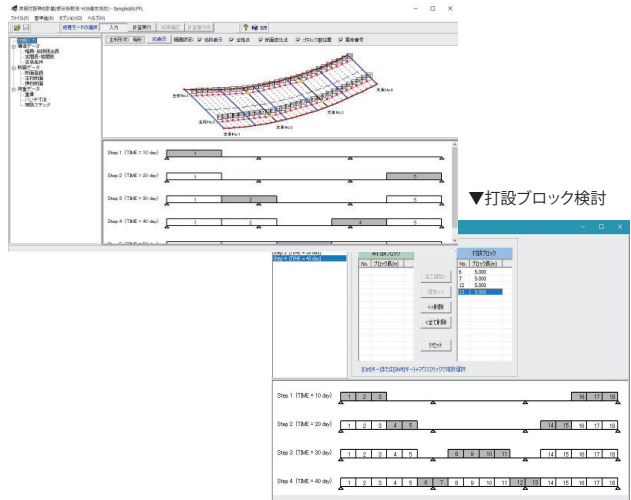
床版打設時の設計計算(部分系数法・H29道示対応) - Sample005.FFL
ファイル(F) 基準値(K) オプション(O) ヘルプ(H)
使用モードの選択 入力 計算実行 結果確認 計算書作成 ? 技術
初期入力
構造データ
幅員・鋼材料当選択
桁断面・横断図
床版寸法
打設データ
打設条件
支持数値
打設時期
荷重データ
荷重
ハンチ寸法
補強ステップ
主桁作図 縦断 3D表示 描画設定 ✓ 格子表示 ✓ 全桁表 ✓ 桁断面寸法 ✓ ブロック番号 ✓ 支点番号
主桁No.1
主桁No.2
主桁No.3
主桁No.4
支点No.1
支点No.2
支点No.3
支点No.4
Step 1 (TIME = 10 day) 1
Step 2 (TIME = 20 day) 1 5
Step 3 (TIME = 30 day) 1 2 5
Step 4 (TIME = 40 day) 1 2 4 5
▼打設ブロック検討
Step 3 (TIME = 30 day)
Step 4 (TIME = 40 day)
未打設ブロック
No. ブロック長(m)
全て追加>>
追加>>
<<削除
<全て削除
リセット
打設ブロック
No. ブロック長(m)
6 5.000
7 5.000
12 5.000
13 5.000
[Ctrl]キー及び[Shift]キー+マウスクリックで複数選択
Step 1 (TIME = 10 day) 1 2 3 16 17 18
Step 2 (TIME = 20 day) 1 2 3 4 5 14 15 16 17 18
Step 3 (TIME = 30 day) 1 2 3 4 5 8 9 10 11 14 15 16 17 18
Step 4 (TIME = 40 day) 1 2 3 4 5 6 7 8 9 10 11 12 13 14 15 16 17 18